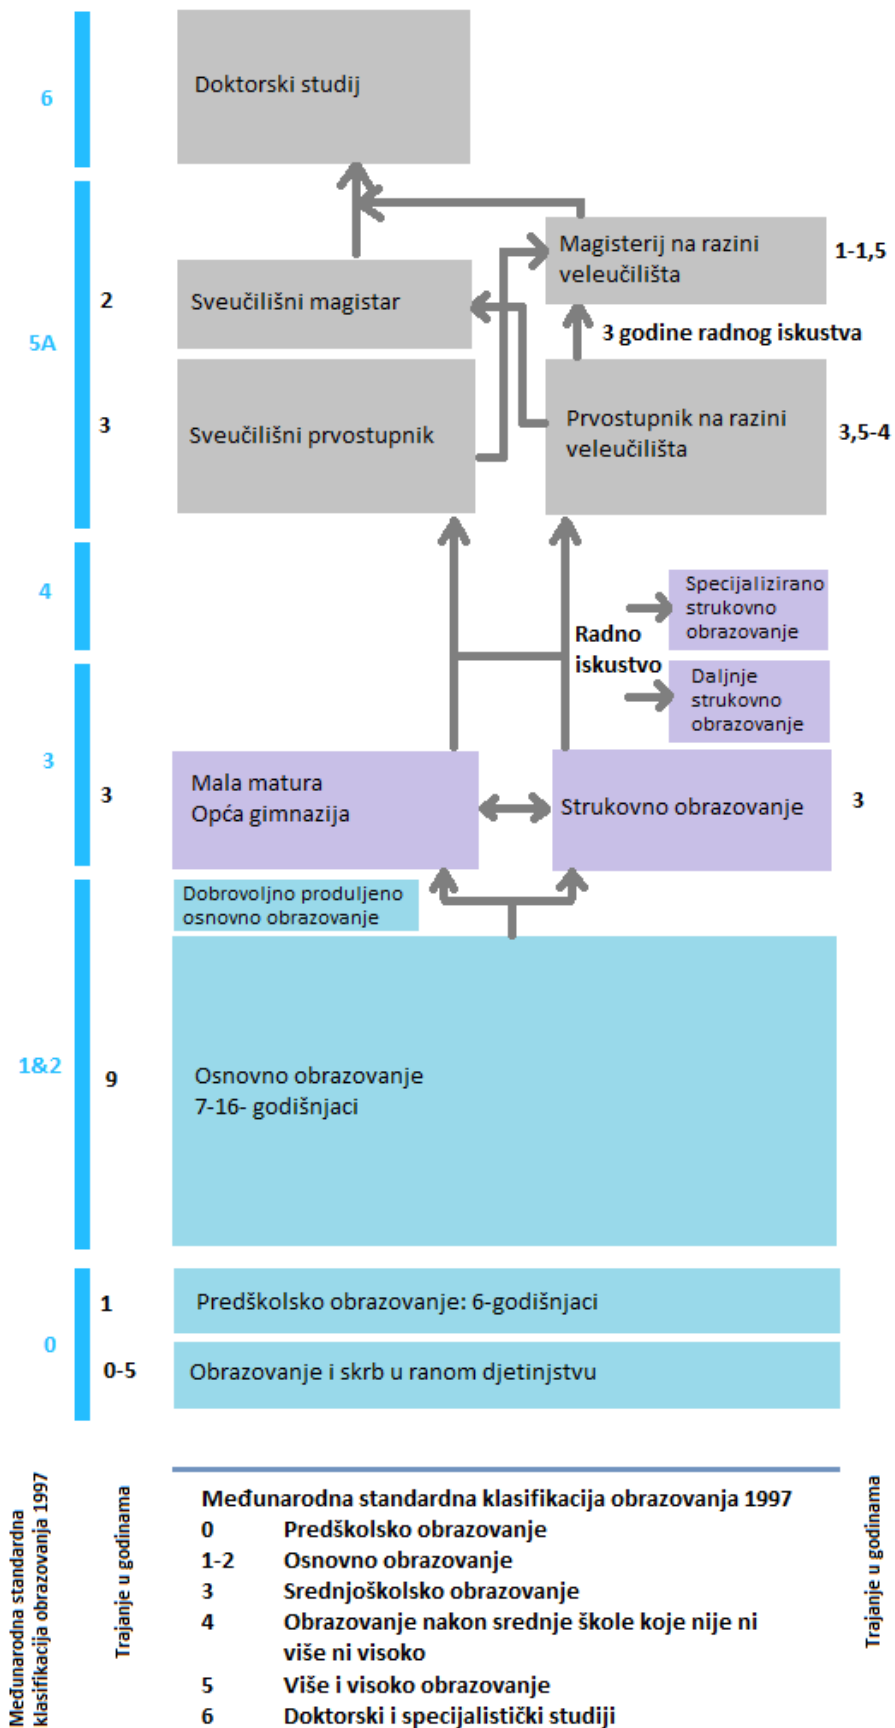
6

Doktorski studij

5A

2

Sveučilišni magistar

Magisterij na razini veleučilišta

1-1,5

3 godine radnog iskustva

3

Sveučilišni prvostupnik

Prvostupnik na razini veleučilišta

3,5-4

4

Specijalizirano strukovno obrazovanje

Radno iskustvo

Daljnje strukovno obrazovanje

3

3

Mala matura
Opća gimnazija

Strukovno obrazovanje

3

Dobrovoljno produljeno osnovno obrazovanje

1&2

9

Osnovno obrazovanje
7-16- godišnjaci

0

1

Predškolsko obrazovanje: 6-godišnjaci

0-5

Obrazovanje i skrb u ranom djetinjstvu

Međunarodna standardna klasifikacija obrazovanja 1997

Trajanje u godinama

Međunarodna standardna klasifikacija obrazovanja 1997
0 Predškolsko obrazovanje
1-2 Osnovno obrazovanje
3 Srednjoškolsko obrazovanje
4 Obrazovanje nakon srednje škole koje nije ni više ni visoko
5 Više i visoko obrazovanje
6 Doktorski i specijalistički studiji

Trajanje u godinama